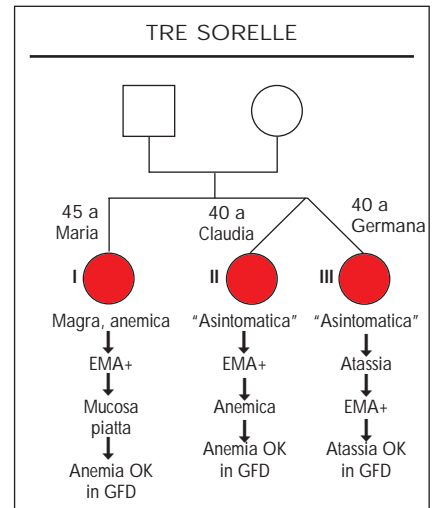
TRE SORELLE

45 a
Maria

40 a
Claudia

40 a
Germana

I

II

III

Magra, anemica
EMA+
Mucosa piatta
Anemia OK in GFD

"Asintomatica"
EMA+
Anemica
Anemia OK in GFD

"Asintomatica"
Atassia
EMA+
Atassia OK in GFD